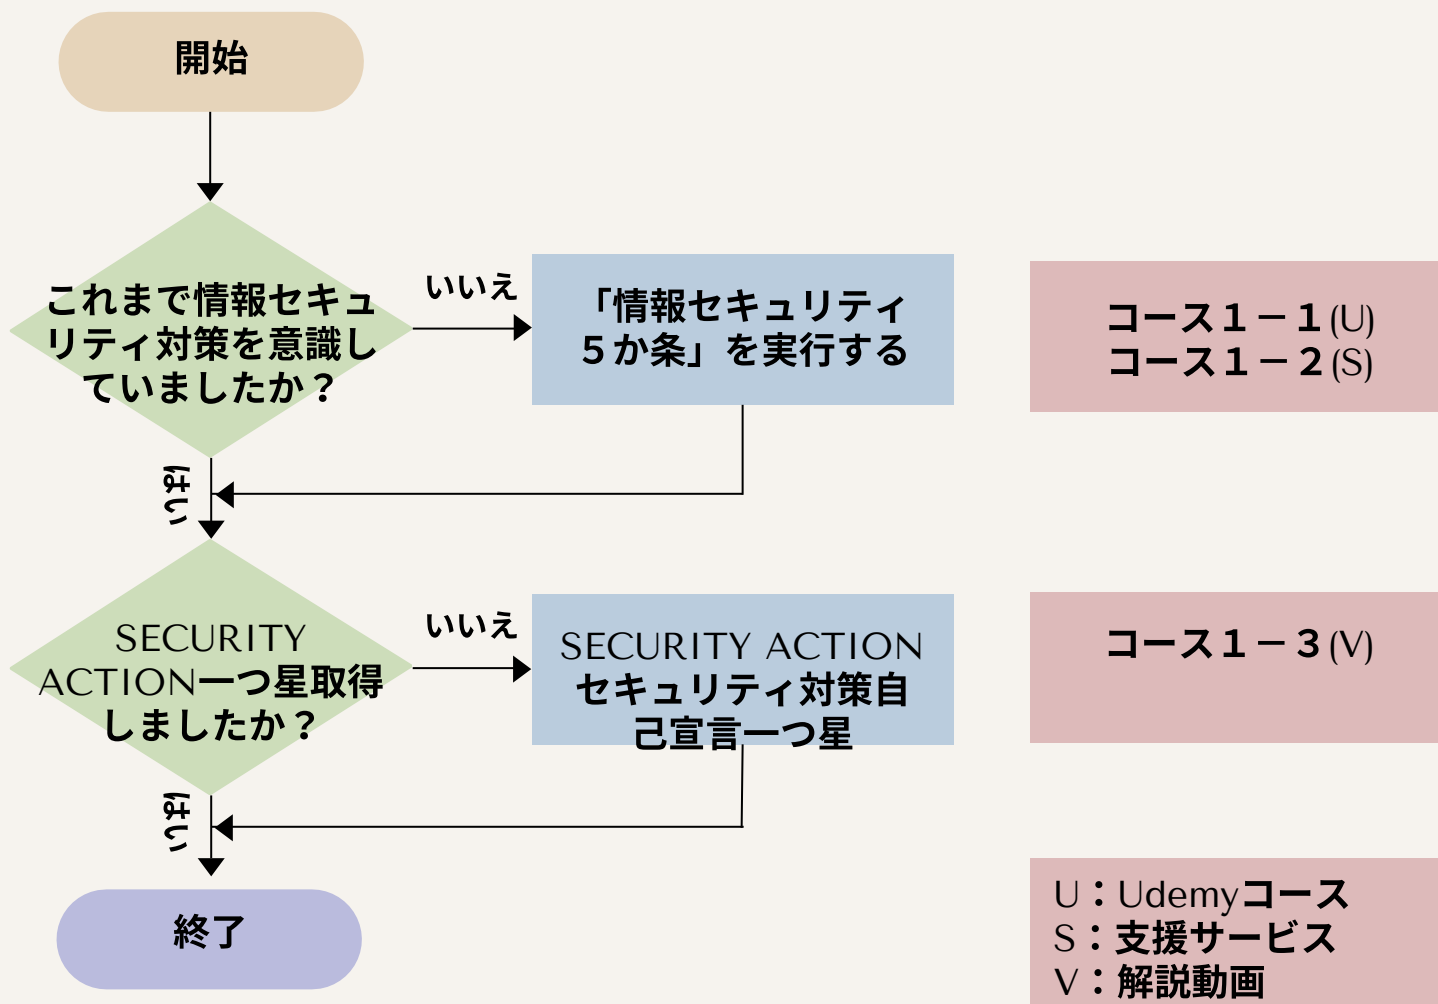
開始

これまで情報セキュリティ対策を意識していましたか？

いいえ

「情報セキュリティ5か条」を実行する

コース１－１(U)
コース１－２(S)

はい

SECURITY ACTION一つ星取得しましたか？

いいえ

SECURITY ACTION セキュリティ対策自己宣言一つ星

コース１－３(V)

はい

終了

U：Udemyコース
S：支援サービス
V：解説動画